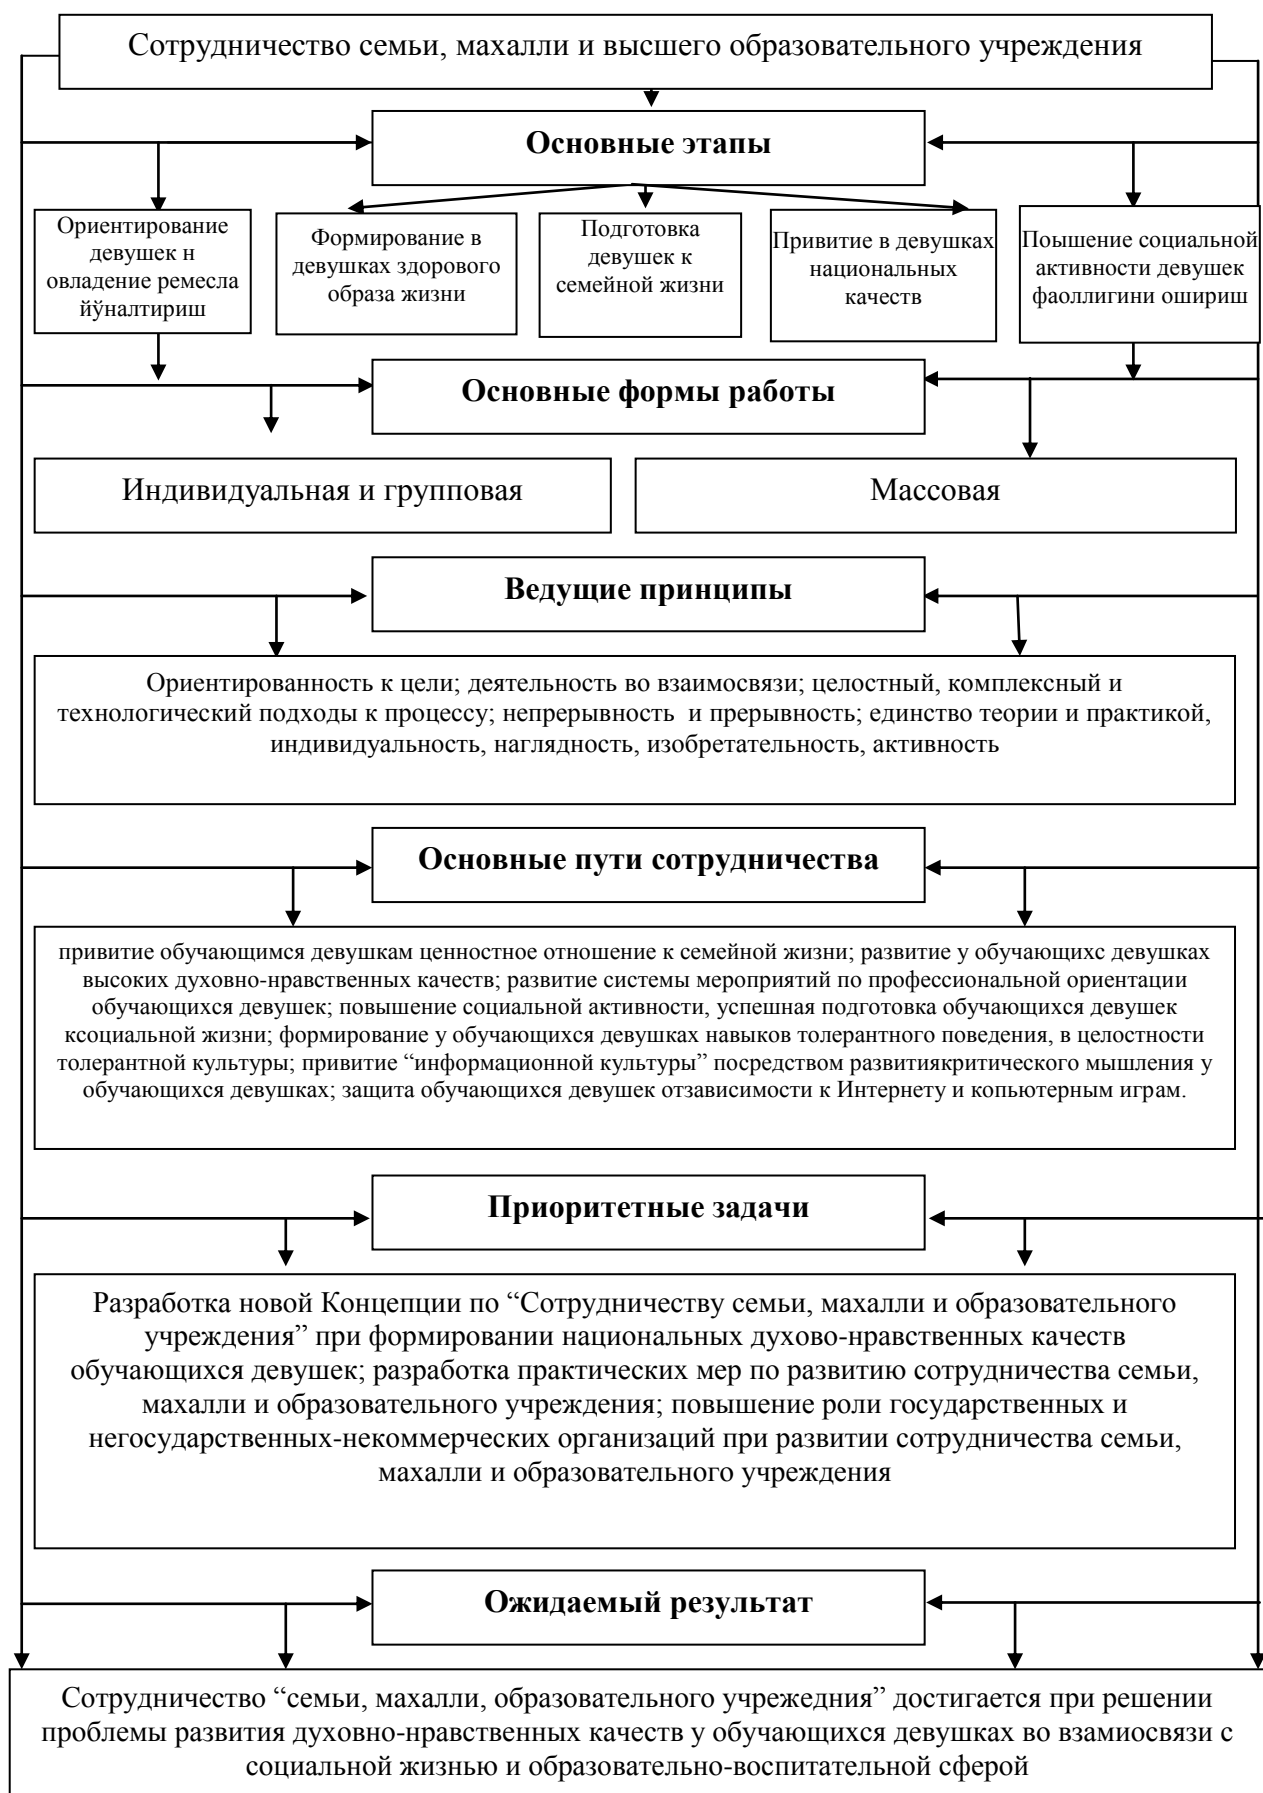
Сотрудничество семьи, махалли и высшего образовательного учреждения

**Основные этапы**

Ориентирование девушек н овладение ремесла йўналтириш

Формирование в девушках здорового образа жизни

Подготовка девушек к семейной жизни

Привитие в девушках национальных качеств

Повышение социальной активности девушек фаоллигини ошириш

**Основные формы работы**

Индивидуальная и групповая

Массовая

**Ведущие принципы**

Ориентированность к цели; деятельность во взаимосвязи; целостный, комплексный и технологический подходы к процессу; непрерывность и прерывность; единство теории и практикой, индивидуальность, наглядность, изобретательность, активность

**Основные пути сотрудничества**

привитие обучающимся девушкам ценностное отношение к семейной жизни; развитие у обучающихс девушках высоких духовно-нравственных качеств; развитие системы мероприятий по профессиональной ориентации обучающихся девушек; повышение социальной активности, успешная подготовка обучающихся девушек ксоциальной жизни; формирование у обучающихся девушках навыков толерантного поведения, в целостности толерантной культуры; привитие "информационной культуры" посредством развитиякритического мышления у обучающихся девушках; защита обучающихся девушек отзависимости к Интернету и копьютерным играм.

**Приоритетные задачи**

Разработка новой Концепции по "Сотрудничеству семьи, махалли и образовательного учреждения" при формировании национальных духово-нравственных качеств обучающихся девушек; разработка практических мер по развитию сотрудничества семьи, махалли и образовательного учреждения; повышение роли государственных и негосударственных-некоммерческих организаций при развитии сотрудничества семьи, махалли и образовательного учреждения

**Ожидаемый результат**

Сотрудничество "семьи, махалли, образовательного учреждения" достигается при решении проблемы развития духовно-нравственных качеств у обучающихся девушках во взамиосвязи с социальной жизнью и образовательно-воспитательной сферой